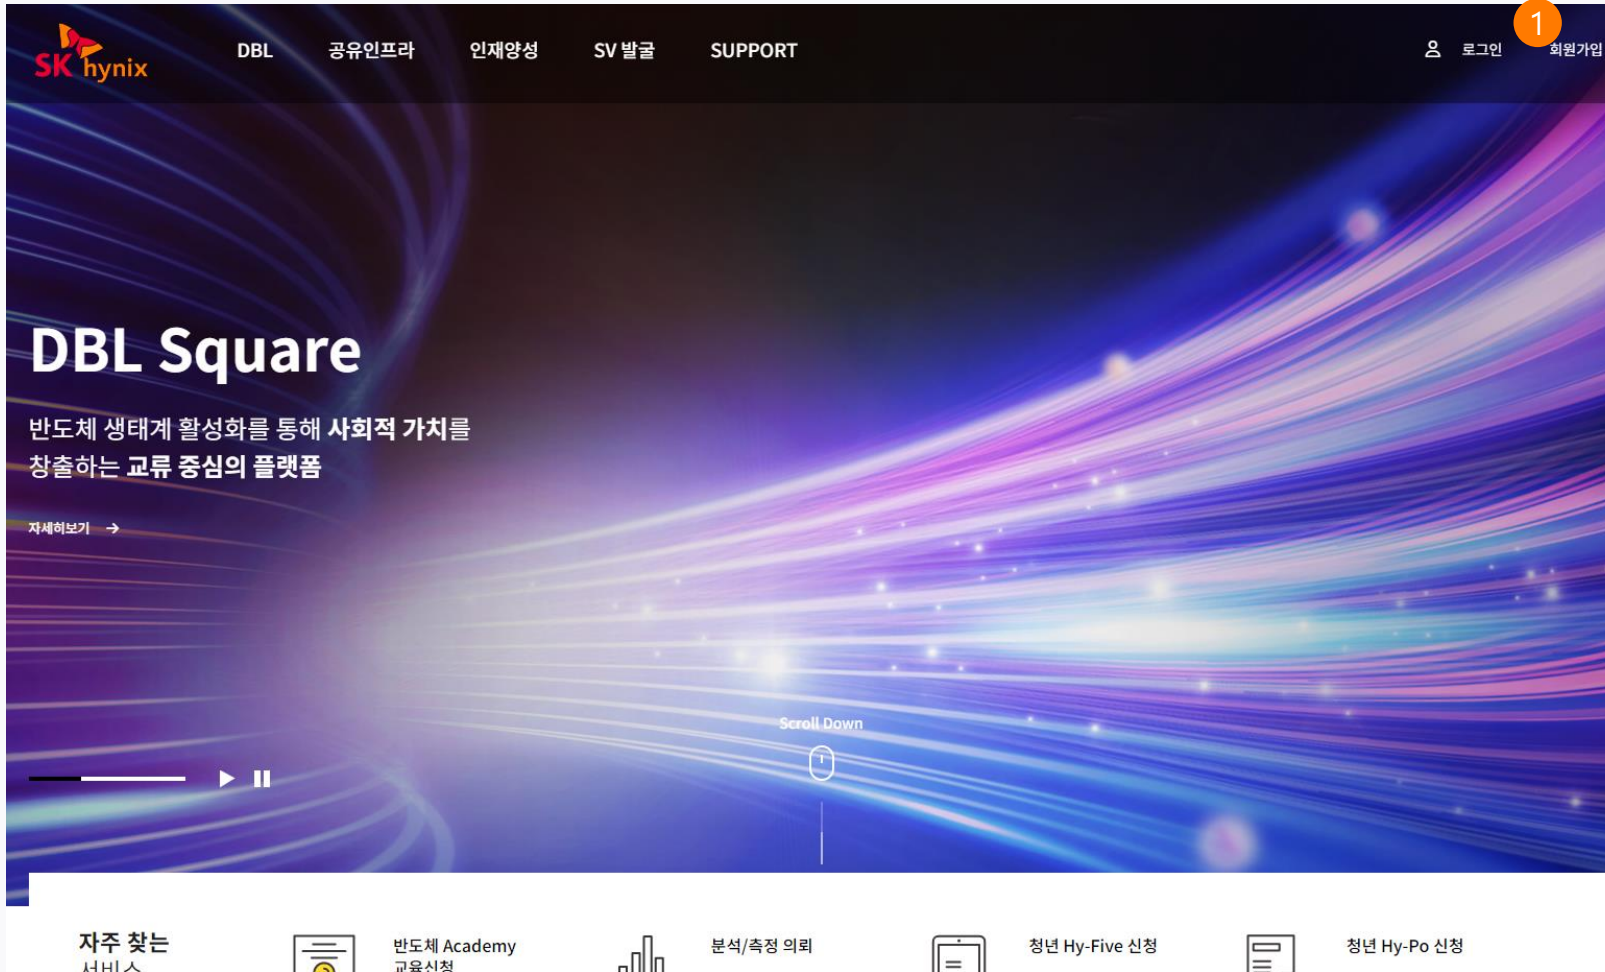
SK hynix

DBL 공유인프라 인재양성 SV 발굴 SUPPORT

로그인 1 회원가입

DBL Square

반도체 생태계 활성화를 통해 사회적 가치를 창출하는 교류 중심의 플랫폼

자세히보기 →

Scroll Down

자주 찾는 서비스

반도체 Academy 교육신청

분석/측정 의뢰

청년 Hy-Five 신청

청년 Hy-Po 신청